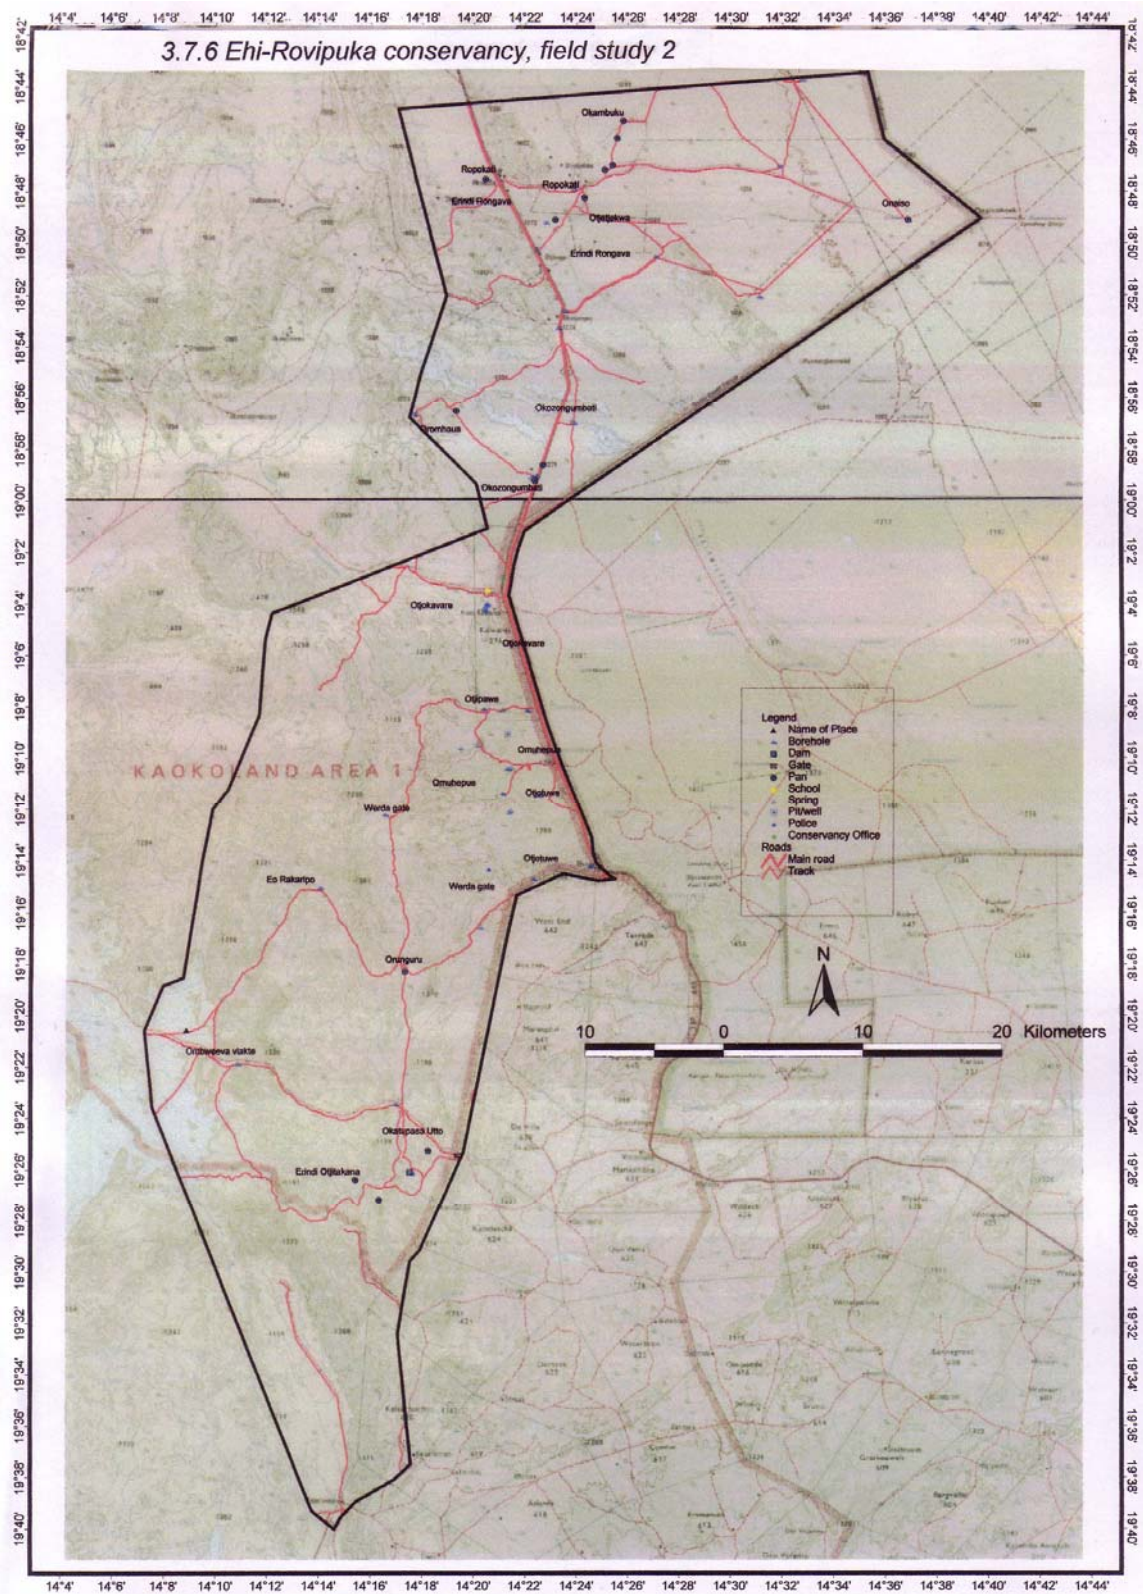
3.7.6 Ehi-Rovipuka conservancy, field study 2

14°4' 14°6' 14°8' 14°10' 14°12' 14°14' 14°16' 14°18' 14°20' 14°22' 14°24' 14°26' 14°28' 14°30' 14°32' 14°34' 14°36' 14°38' 14°40' 14°42' 14°44'

18°42' 18°44' 18°46' 18°48' 18°50' 18°52' 18°54' 18°56' 18°58' 19°00' 19°2' 19°4' 19°6' 19°8' 19°10' 19°12' 19°14' 19°16' 19°18' 19°20' 19°22' 19°24' 19°26' 19°28' 19°30' 19°32' 19°34' 19°36' 19°38' 19°40'

Okambuku
Ropokati
Ropokati
Erindi Rongava
Otjetjekwa
Erindi Rongava
Onaiso
Okozongumboti
Oromhous
Okozongumbati
Otjokavare
Otjokavare
Otjipawe
Omuhepue
Omuhepue
Otjetuwe
Werda gate
Otjetuwe
Eo Rakaripo
Werda gate
Orunguru
Ombaseva vlakte
Okatupasa Utto
Erindi Otjitakana

KAOKOLAND AREA 1

Legend
Name of Place
Borehole
Dam
Gate
Pan
School
Spring
Pit/well
Police
Conservancy Office
Roads
Main road
Track

N

10 0 10 20 Kilometers